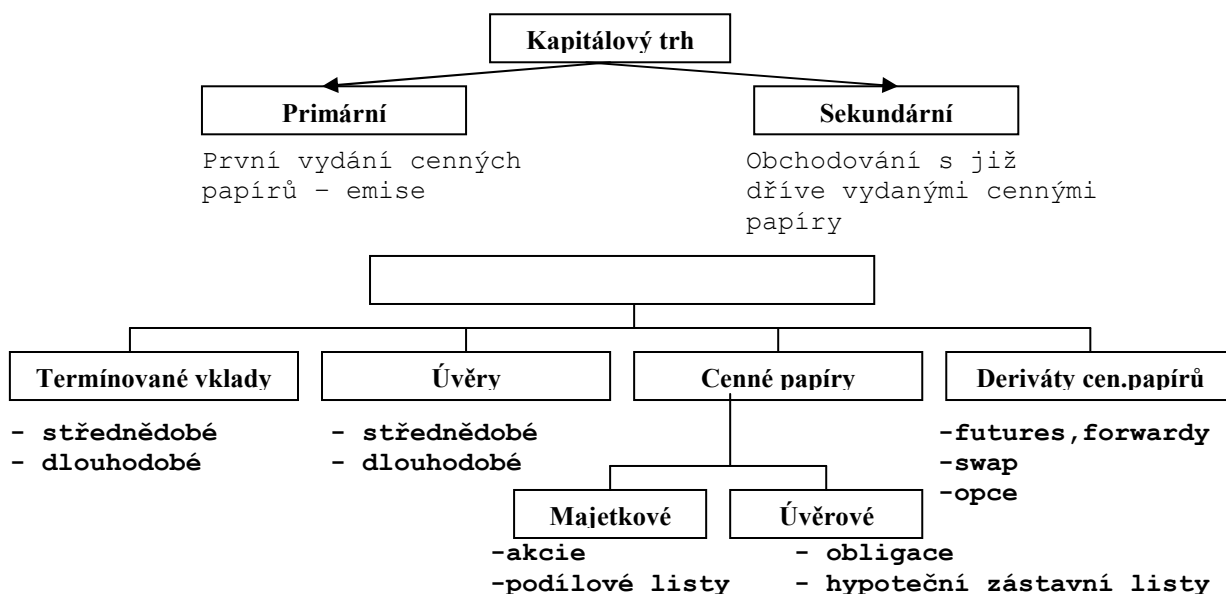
Kapitálový trh

Primární

První vydání cenných papírů – emise

Sekundární

Obchodování s již dříve vydanými cennými papíry

Termínované vklady

- střednědobé
- dlouhodobé

Úvěry

- střednědobé
- dlouhodobé

Cenné papíry

Majetkové

-akcie
-podílové listy

Úvěrové

- obligace
- hypoteční zástavní listy

Deriváty cen.papírů

-futures,forwardy
-swap
-opce